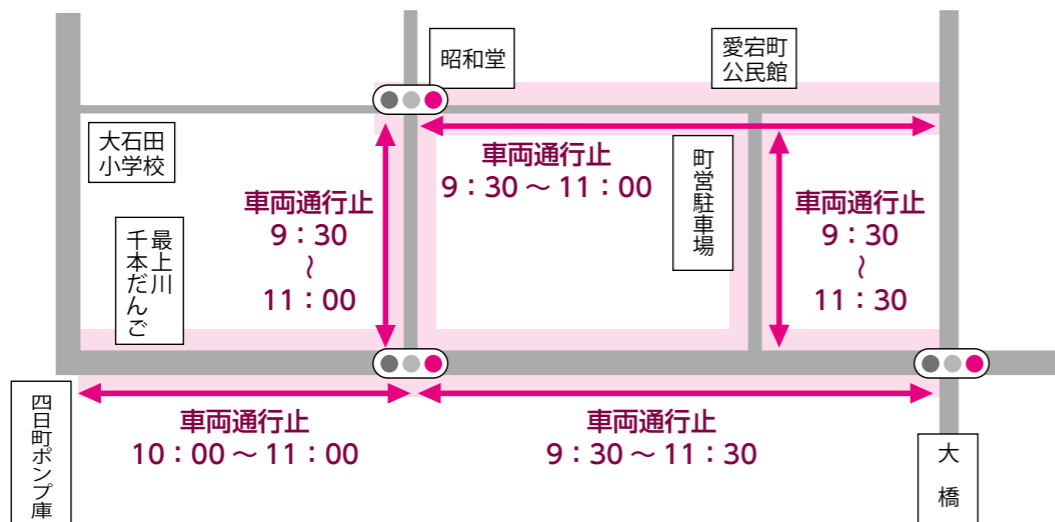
昭和堂

愛宕町
公民館

大石田
小学校

車両通行止
9：30～11：00

町営駐車場

車両通行止
9：30
～
11：00

最上川
千本だんご

車両通行止
9：30
～
11：30

四日町ポンプ庫

車両通行止
10：00～11：00

車両通行止
9：30～11：30

大
橋